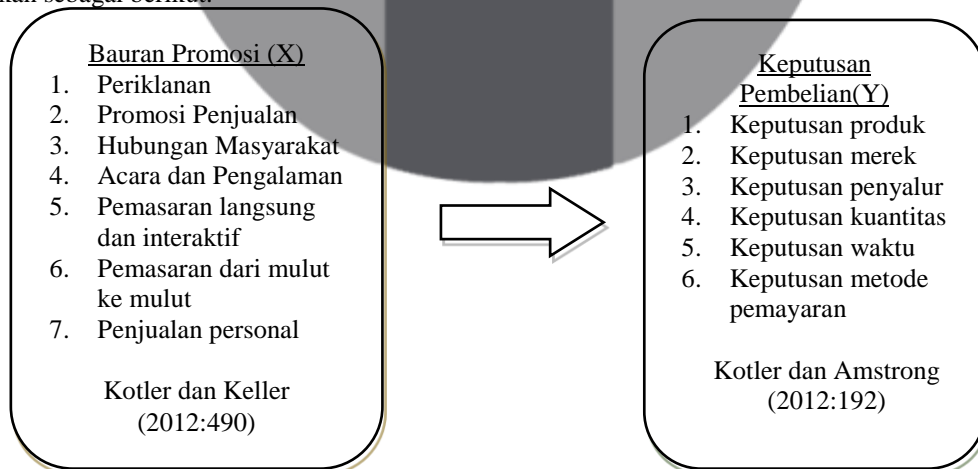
kan sebagai berikut:

Bauran Promosi (X)
1. Periklanan
2. Promosi Penjualan
3. Hubungan Masyarakat
4. Acara dan Pengalaman
5. Pemasaran langsung dan interaktif
6. Pemasaran dari mulut ke mulut
7. Penjualan personal

Kotler dan Keller (2012:490)

Keputusan Pembelian(Y)
1. Keputusan produk
2. Keputusan merek
3. Keputusan penyalur
4. Keputusan kuantitas
5. Keputusan waktu
6. Keputusan metode pemayaran

Kotler dan Amstrong (2012:192)